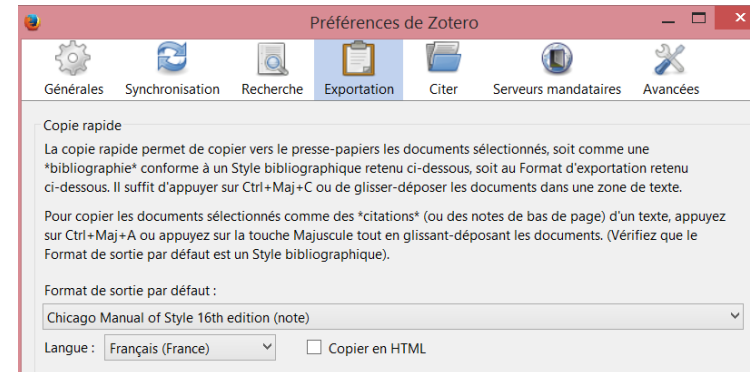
Préférences de Zotero

Générales Synchronisation Recherche Exportation Citer Serveurs mandataires Avancées

Copie rapide

La copie rapide permet de copier vers le presse-papiers les documents sélectionnés, soit comme une *bibliographie* conforme à un Style bibliographique retenu ci-dessous, soit au Format d'exportation retenu ci-dessous. Il suffit d'appuyer sur Ctrl+Maj+C ou de glisser-déposer les documents dans une zone de texte.

Pour copier les documents sélectionnés comme des *citations* (ou des notes de bas de page) d'un texte, appuyez sur Ctrl+Maj+A ou appuyez sur la touche Majuscule tout en glissant-déposant les documents. (Vérifiez que le Format de sortie par défaut est un Style bibliographique).

Format de sortie par défaut :

Chicago Manual of Style 16th edition (note)

Langue : Français (France)

Copier en HTML